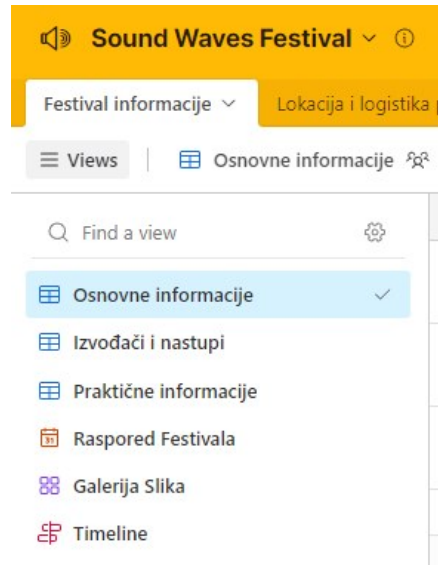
Sound Waves Festival

Festival informacije
Lokacija i logistika

Views
Osnovne informacije

Find a view

Osnovne informacije
Izvođači i nastupi
Praktične informacije
31
Raspored Festivala
Galerija Slika
Timeline